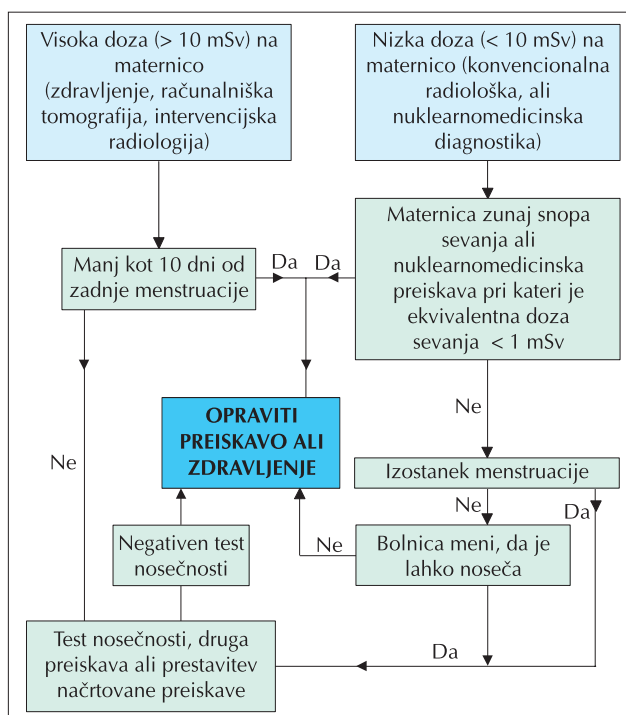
Visoka doza (> 10 mSv) na maternico (zdravljenje, računalniška tomografija, intervencijska radiologija)

Nizka doza (< 10 mSv) na maternico (konvencionalna radiološka, ali nuklearnomedicinska diagnostika)

Manj kot 10 dni od zadnje menstruacije

Da

Da

Maternica zunaj snopa sevanja ali nuklearnomedicinska preiskava pri kateri je ekvivalentna doza sevanja < 1 mSv

OPRAVITI PREISKAVO ALI ZDRAVLJENJE

Ne

Ne

Izostanek menstruacije

Ne

Da

Negativen test nosečnosti

Ne

Bolnica meni, da je lahko noseča

Test nosečnosti, druga preiskava ali prestavitev načrtovane preiskave

Da